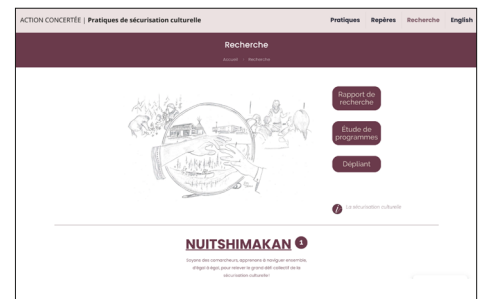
ACTION CONCERTÉE | Pratiques de sécurisation culturelle

Pratiques Repères Recherche English

Recherche

Accueil » Recherche

Rapport de recherche

Étude de programmes

Dépliant

La sécurisation culturelle

NUITSHIMAKAN 1

Soyons des connecteurs, apprenons à naviguer ensemble, érigeons le pont pour relever le grand défi collectif de la sécurisation culturelle!